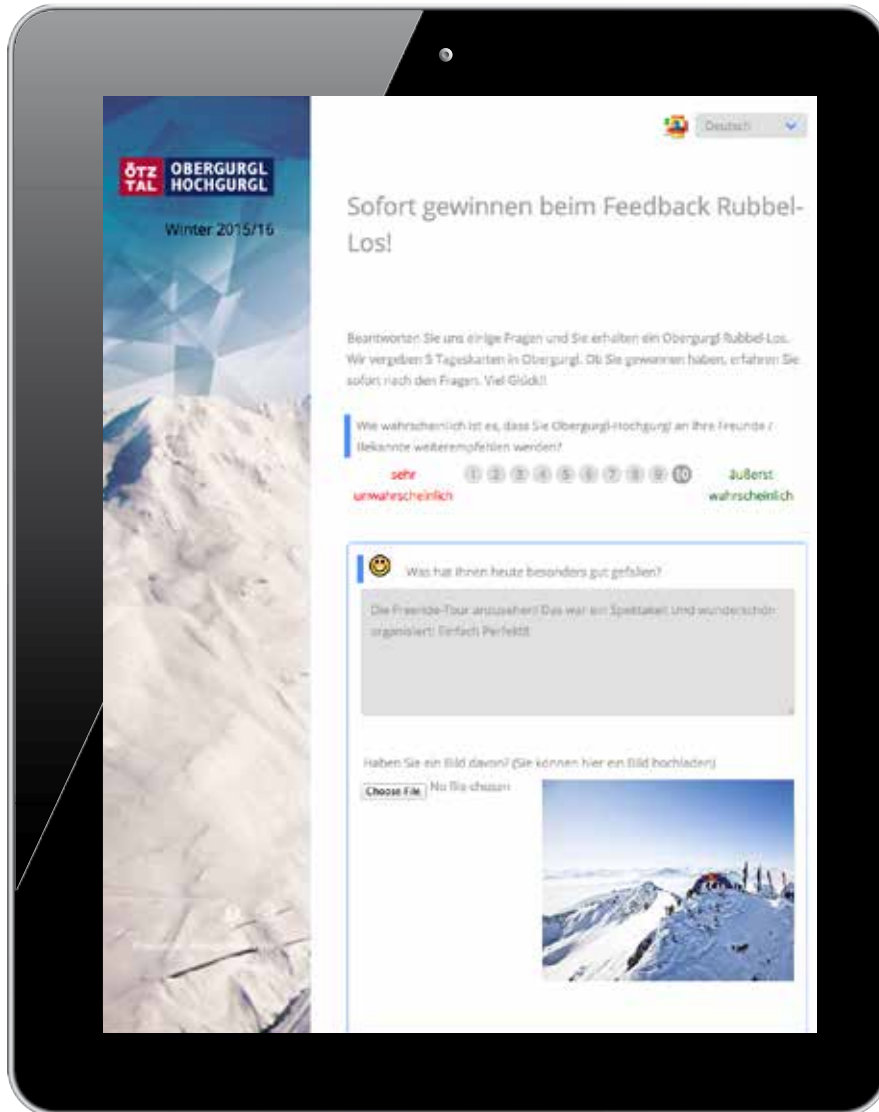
ÖTZ TAL OBERGURGL HOCHGURGL

Winter 2015/16

Deutsch

Sofort gewinnen beim Feedback Rubbel-Los!

Beantworten Sie uns einige Fragen und Sie erhalten ein Obergurgl Rubbel-Los. Wir vergeben 5 Tageskarten in Obergurgl. Ob Sie gewonnen haben, erfahren Sie sofort nach den Fragen. Viel Glück!!

Wie wahrscheinlich ist es, dass Sie Obergurgl-Hochgurgl an Ihre Freunde / Bekannte weiterempfehlen werden?

sehr unwahrscheinlich 1 2 3 4 5 6 7 8 9 10 äußerst wahrscheinlich

Was hat Ihnen heute besonders gut gefallen?

Die Freeride-Tour ansonsten! Das war ein Spektakel und wunderschön organisiert. Einfach Perfekt!

Haben Sie ein Bild davon? (Sie können hier ein Bild hochladen)

Choose File No file chosen